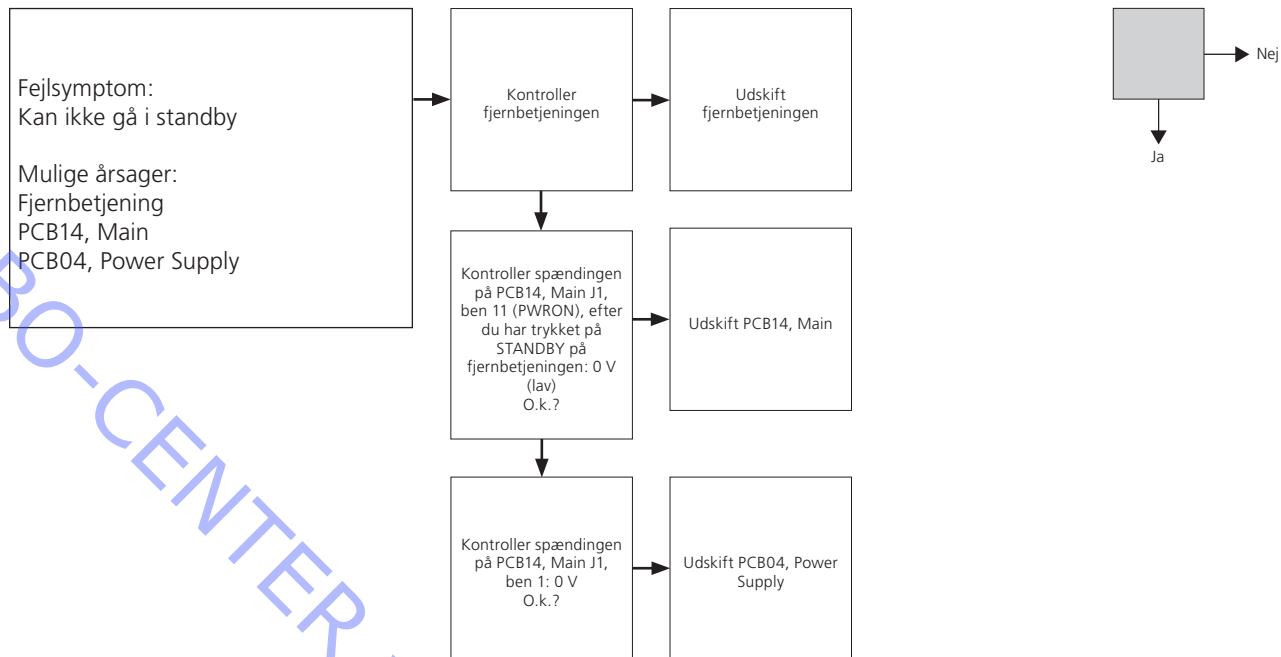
Fejlsymptom:
Kan ikke gå i standby

Mulige årsager:
Fjernbetjening
PCB14, Main
PCB04, Power Supply

Kontroller fjernbetjeningen

Udskift fjernbetjeningen

Kontroller spændingen på PCB14, Main J1, ben 11 (PWRON), efter du har trykket på STANDBY på fjernbetjeningen: 0 V (lav)
O.k.?

Udskift PCB14, Main

Kontroller spændingen på PCB14, Main J1, ben 1: 0 V
O.k.?

Udskift PCB04, Power Supply

Nej

Ja

BO-CENTER